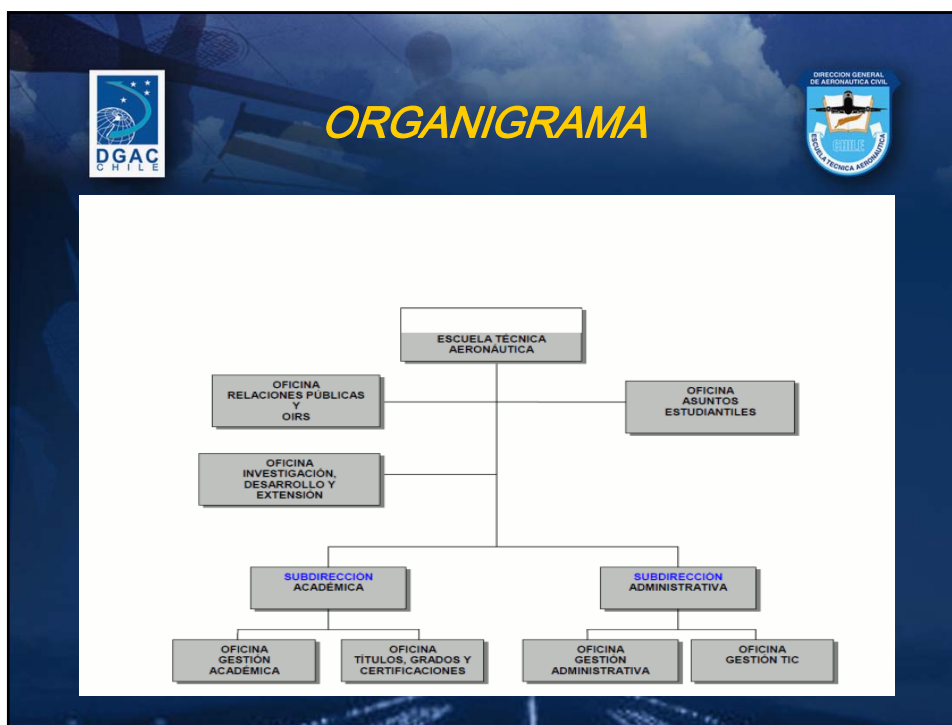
DGAC CHILE

ORGANIGRAMA

DIRECCION GENERAL DE AERONAUTICA CIVIL
CHILE
ESCUELA TECNICA AERONAUTICA

ESCUELA TÉCNICA AERONÁUTICA

OFICINA RELACIONES PÚBLICAS Y OIRS

OFICINA ASUNTOS ESTUDIANTILES

OFICINA INVESTIGACIÓN, DESARROLLO Y EXTENSIÓN

SUBDIRECCIÓN ACADÉMICA

SUBDIRECCIÓN ADMINISTRATIVA

OFICINA GESTIÓN ACADÉMICA

OFICINA TÍTULOS, GRADOS Y CERTIFICACIONES

OFICINA GESTIÓN ADMINISTRATIVA

OFICINA GESTIÓN TIC